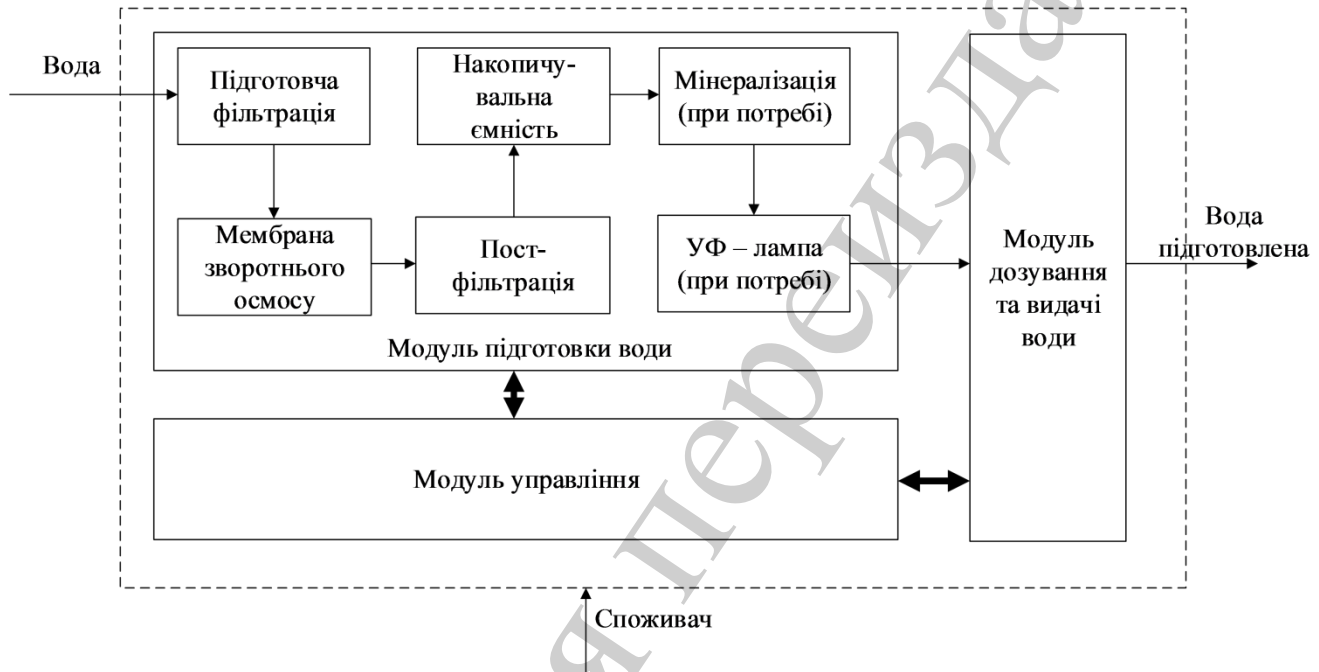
Вода

Підготовча фільтрація

Накопичувальна ємність

Мінералізація (при потребі)

Мембрана зворотнього осмосу

Постфільтрація

УФ – лампа (при потребі)

Модуль підготовки води

Модуль дозування та видачі води

Вода підготовлена

Модуль управління

Споживач

я переізда